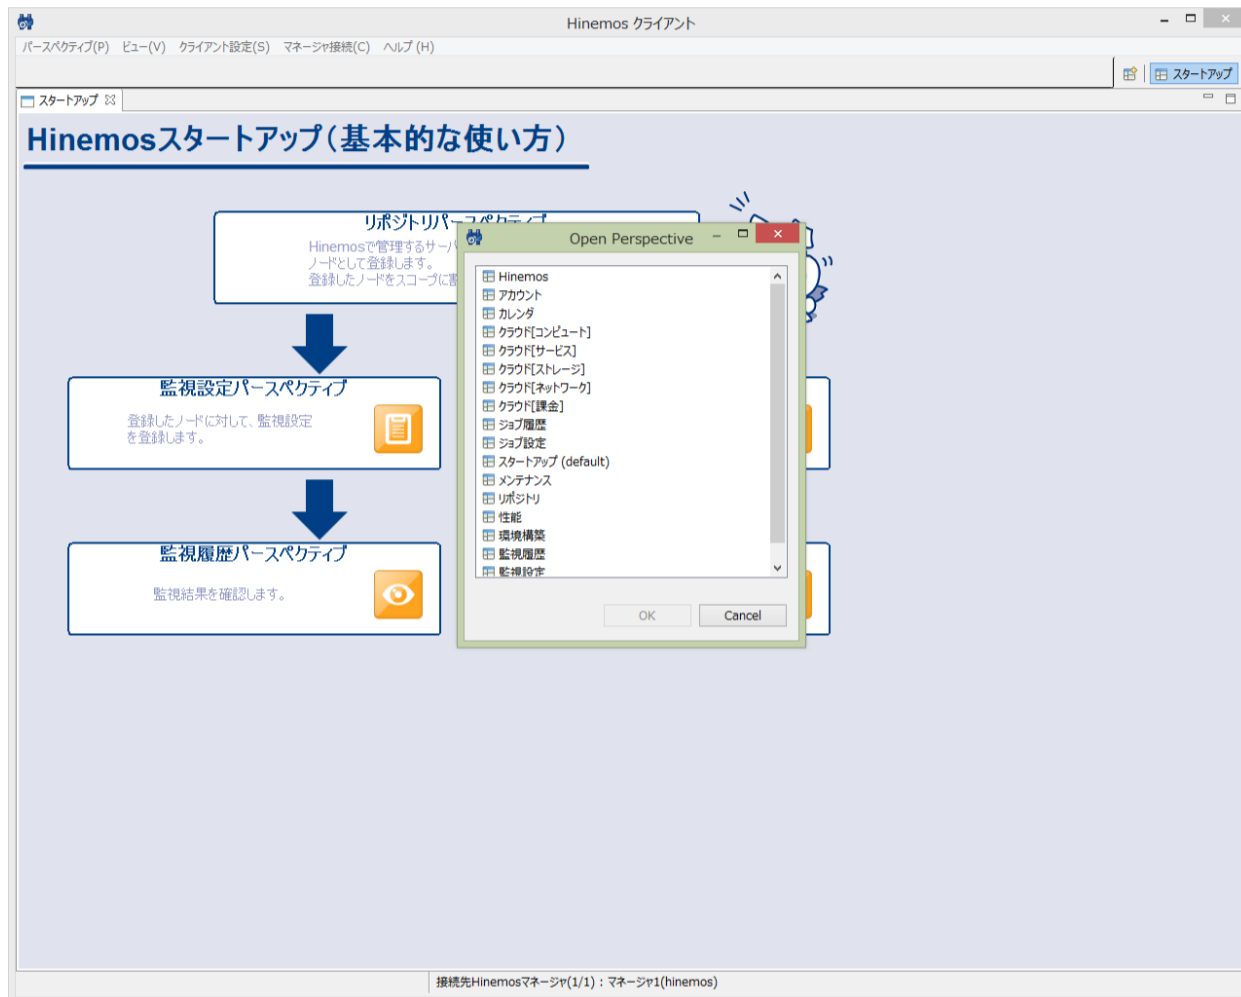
Hinemos クライアント

パースペクティブ(P) ビュー(V) クライアント設定(S) マネージャ接続(C) ヘルプ(H)

スタートアップ

スタートアップ

Hinemosスタートアップ（基本的な使い方）

リポジトリパースペクティブ

Hinemosで管理するサーバ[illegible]
ノードとして登録します。
登録したノードをスコープに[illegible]

監視設定パースペクティブ

登録したノードに対して、監視設定を登録します。

監視履歴パースペクティブ

監視結果を確認します。

Open Perspective

Hinemos
アカウント
カレンダ
クラウド[コンピュート]
クラウド[サービス]
クラウド[ストレージ]
クラウド[ネットワーク]
クラウド[課金]
ジョブ履歴
ジョブ設定
スタートアップ (default)
メンテナンス
リポジトリ
性能
環境構築
監視履歴
監視設定

OK Cancel

接続先Hinemosマネージャ(1/1)：マネージャ1(hinemos)